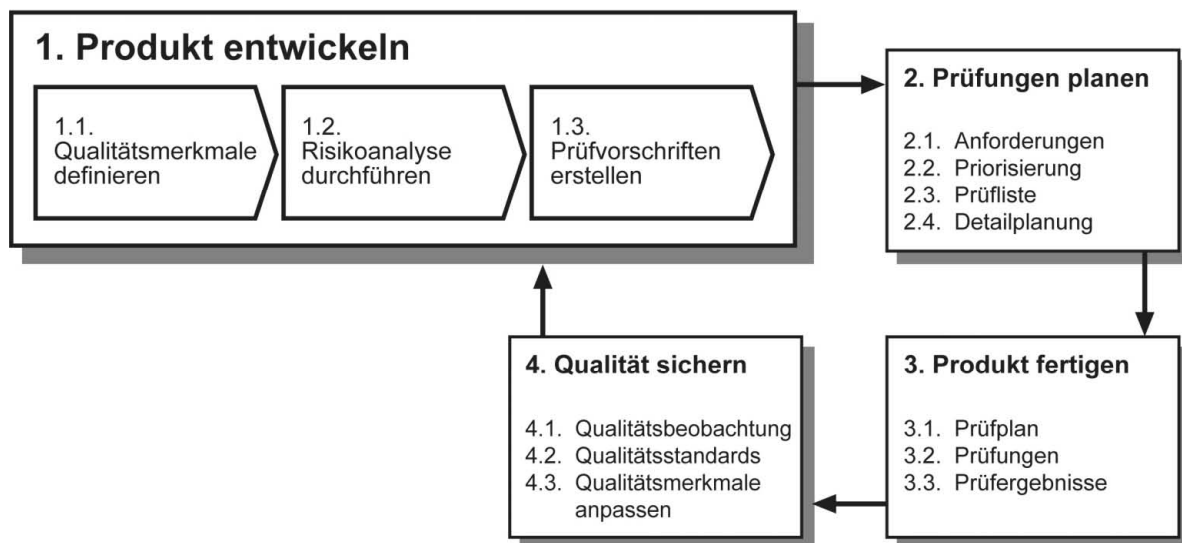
1. Produkt entwickeln

1.1. Qualitätsmerkmale definieren

1.2. Risikoanalyse durchführen

1.3. Prüfvorschriften erstellen

2. Prüfungen planen

2.1. Anforderungen
2.2. Priorisierung
2.3. Prüfliste
2.4. Detailplanung

3. Produkt fertigen

3.1. Prüfplan
3.2. Prüfungen
3.3. Prüfergebnisse

4. Qualität sichern

4.1. Qualitätsbeobachtung
4.2. Qualitätsstandards
4.3. Qualitätsmerkmale anpassen